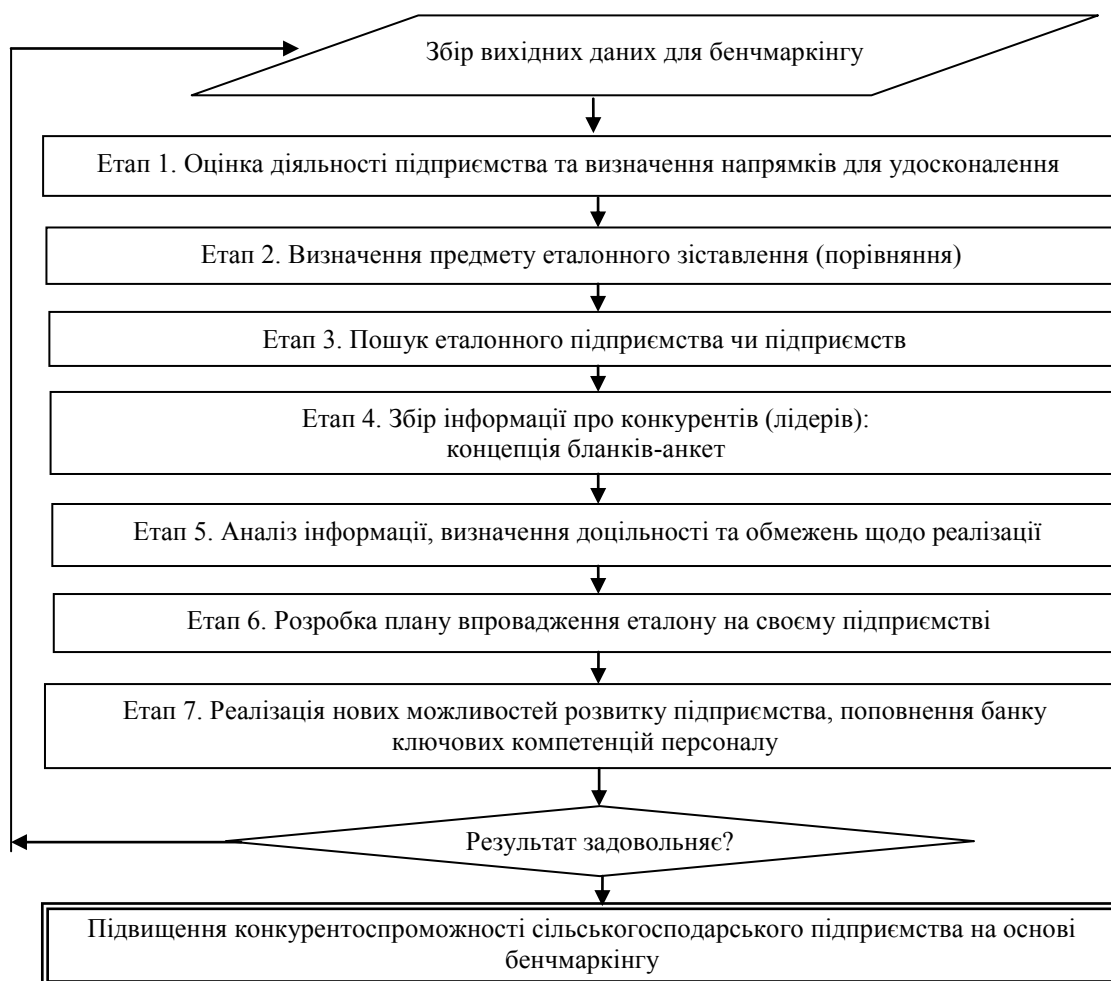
Збір вихідних даних для бенчмаркінгу

Етап 1. Оцінка діяльності підприємства та визначення напрямків для удосконалення

Етап 2. Визначення предмету еталонного зіставлення (порівняння)

Етап 3. Пошук еталонного підприємства чи підприємств

Етап 4. Збір інформації про конкурентів (лідерів): концепція бланків-анкет

Етап 5. Аналіз інформації, визначення доцільності та обмежень щодо реалізації

Етап 6. Розробка плану впровадження еталону на своєму підприємстві

Етап 7. Реалізація нових можливостей розвитку підприємства, поповнення банку ключових компетенцій персоналу

Результат задовольняє?

Підвищення конкурентоспроможності сільськогосподарського підприємства на основі бенчмаркінгу